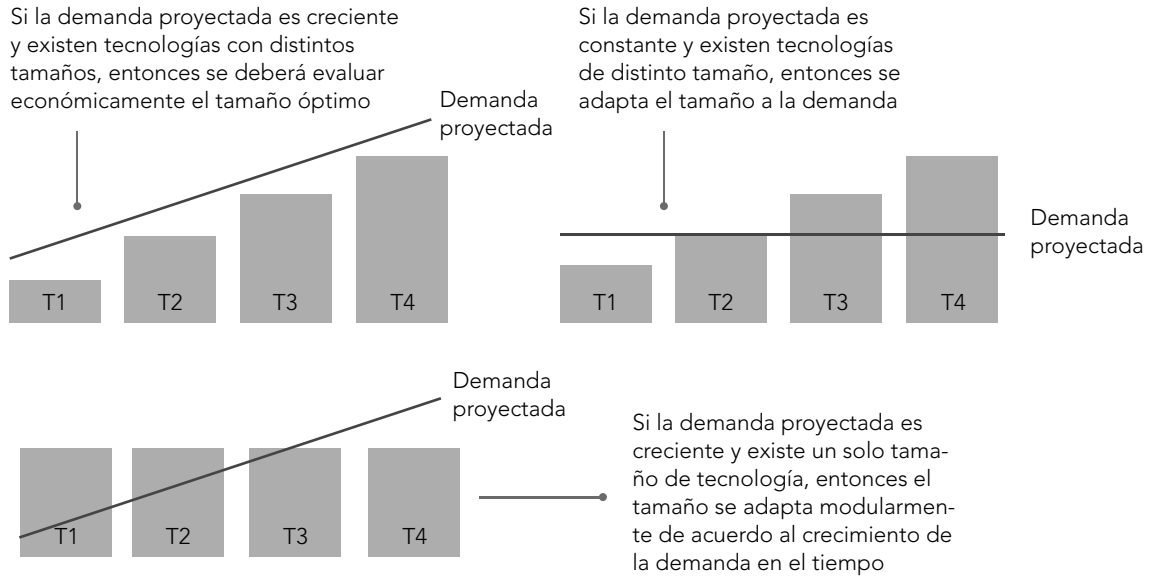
Si la demanda proyectada es creciente y existen tecnologías con distintos tamaños, entonces se deberá evaluar económicamente el tamaño óptimo

Demanda proyectada

T1 T2 T3 T4

Si la demanda proyectada es constante y existen tecnologías de distinto tamaño, entonces se adapta el tamaño a la demanda

Demanda proyectada

T1 T2 T3 T4

Demanda proyectada

T1 T2 T3 T4

Si la demanda proyectada es creciente y existe un solo tamaño de tecnología, entonces el tamaño se adapta modularmente de acuerdo al crecimiento de la demanda en el tiempo